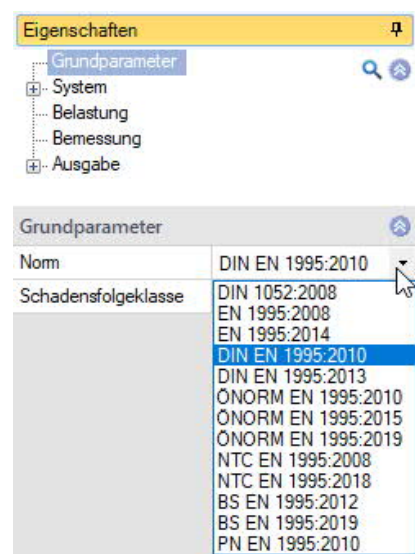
Eigenschaften

Grundparameter
System
Belastung
Bemessung
Ausgabe

Grundparameter

| Norm | DIN EN 1995:2010 |
|---|---|
| Schadensfolgeklasse | |

DIN 1052:2008
EN 1995:2008
EN 1995:2014
DIN EN 1995:2010
DIN EN 1995:2013
ÖNORM EN 1995:2010
ÖNORM EN 1995:2015
ÖNORM EN 1995:2019
NTC EN 1995:2008
NTC EN 1995:2018
BS EN 1995:2012
BS EN 1995:2019
PN EN 1995:2010